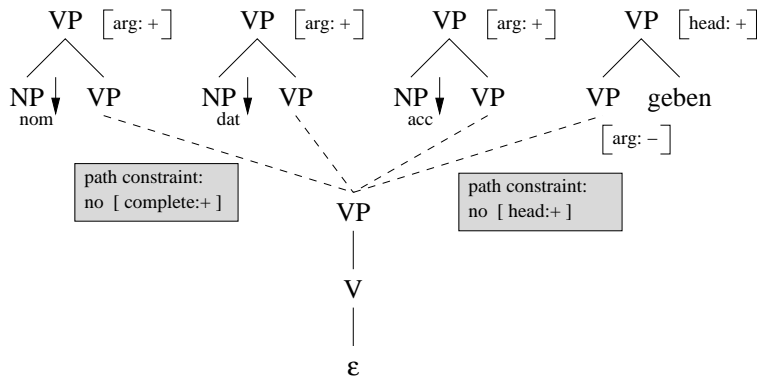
VP [arg: +]
NP$\downarrow$ nom VP

VP [arg: +]
NP$\downarrow$ dat VP

VP [arg: +]
NP$\downarrow$ acc VP

VP [head: +]
VP geben
[arg: −]

path constraint:
no [ complete:+ ]

path constraint:
no [ head:+ ]

VP
V
ε